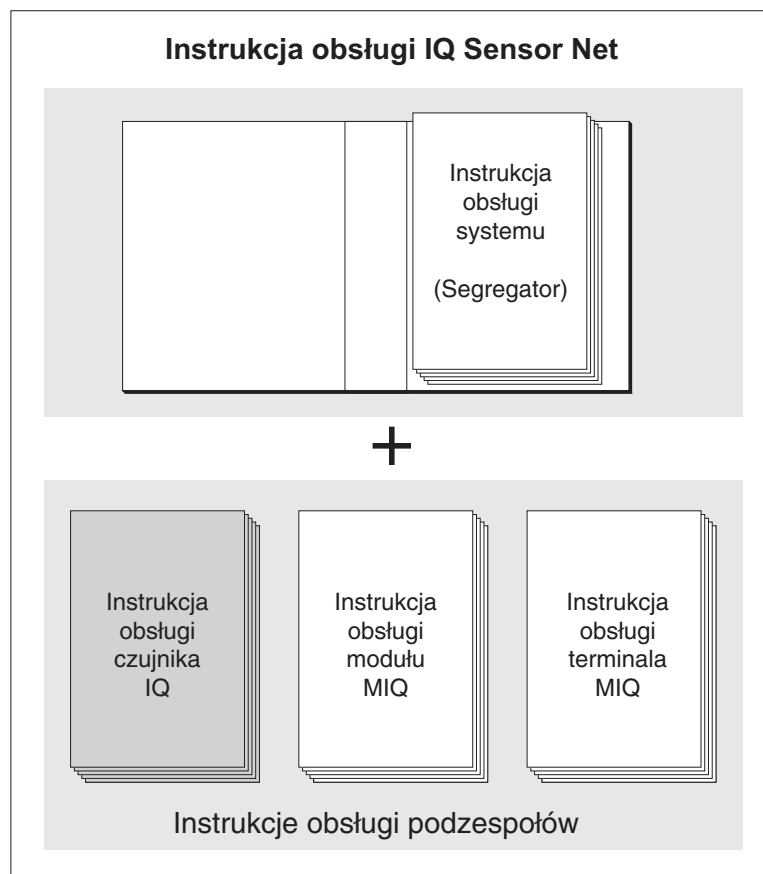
Instrukcja obsługi IQ Sensor Net

Instrukcja obsługi systemu

(Segregator)

+

Instrukcja obsługi czujnika IQ

Instrukcja obsługi modułu MIQ

Instrukcja obsługi terminala MIQ

Instrukcje obsługi podzespołów